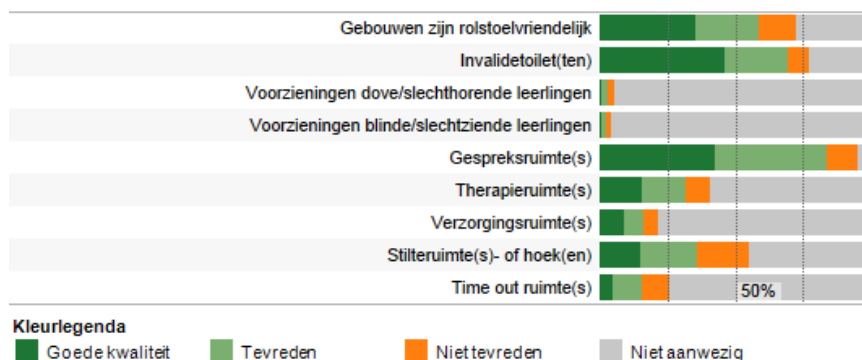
Gebouwen zijn rolstoelvriendelijk
Invalidetoilet(ten)
Voorzieningen dove/slechthorende leerlingen
Voorzieningen blinde/slechtziende leerlingen
Gespreksruimte(s)
Therapieruimte(s)
Verzorgingsruimte(s)
Stilteruimte(s)- of hoek(en)
Time out ruimte(s)

50%

Kleurlegenda
Goede kwaliteit
Tevreden
Niet tevreden
Niet aanwezig